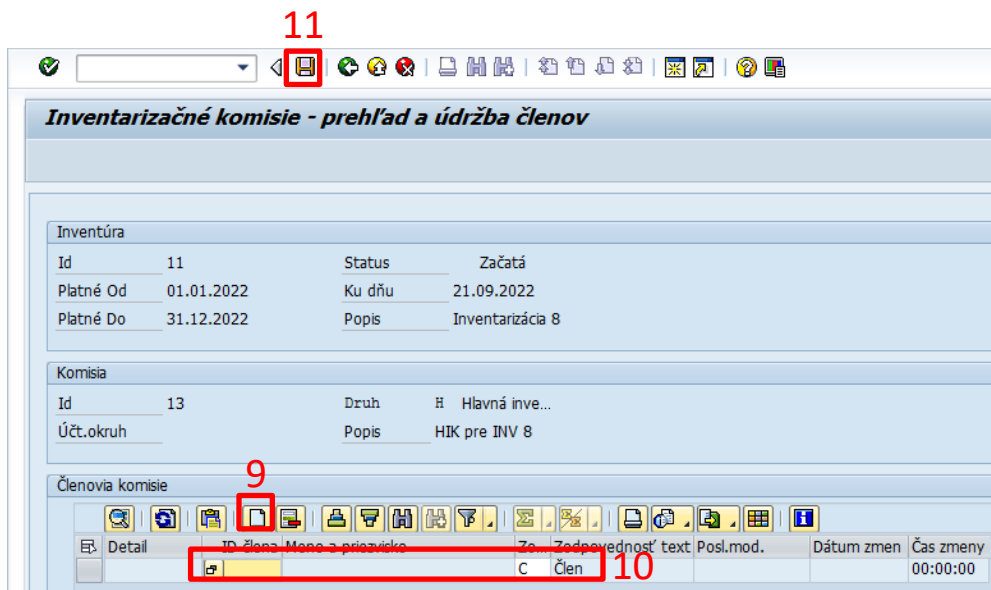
11

Inventarizačné komisie - prehľad a údržba členov

Inventúra

| | | | |
|---|---|---|---|
| Id | 11 | Status | Začatá |
| Platné Od | 01.01.2022 | Ku dňu | 21.09.2022 |
| Platné Do | 31.12.2022 | Popis | Inventarizácia 8 |

Komisia

| | | | |
|---|---|---|---|
| Id | 13 | Druh | H Hlavná inve... |
| Účt.okruh | | Popis | HIK pre INV 8 |

Členovia komisie

9

| Detail | ID člena | Meno a priezvisko | Zo... | Zodpovednosť text | Posl.mod. | Dátum zmen | Čas zmeny |
|---|---|---|---|---|---|---|---|
| | | | C | Člen | | | 00:00:00 |

10